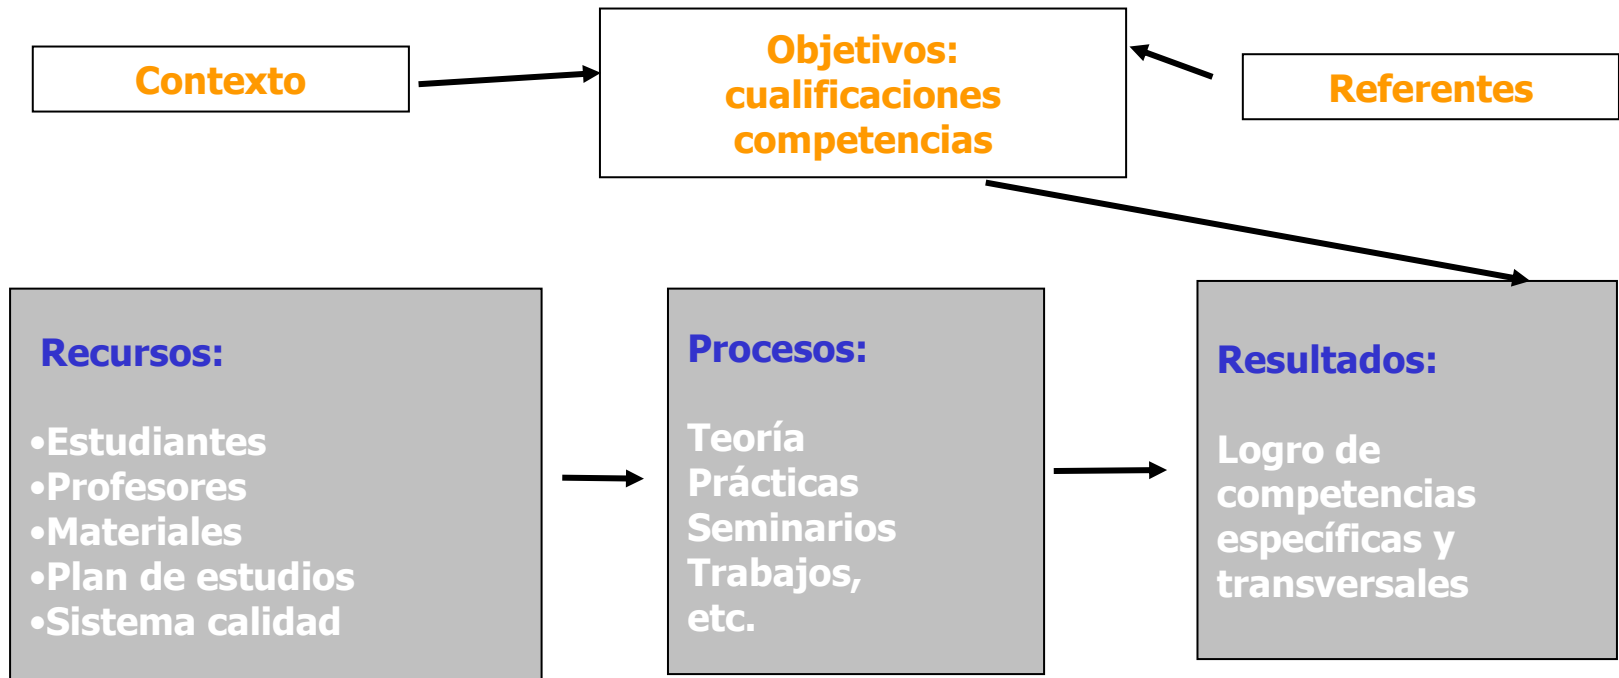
Contexto

Objetivos:
cualificaciones
competencias

Referentes

Recursos:

•Estudiantes
•Profesores
•Materiales
•Plan de estudios
•Sistema calidad

Procesos:

Teoría
Prácticas
Seminarios
Trabajos,
etc.

Resultados:

Logro de competencias específicas y transversales